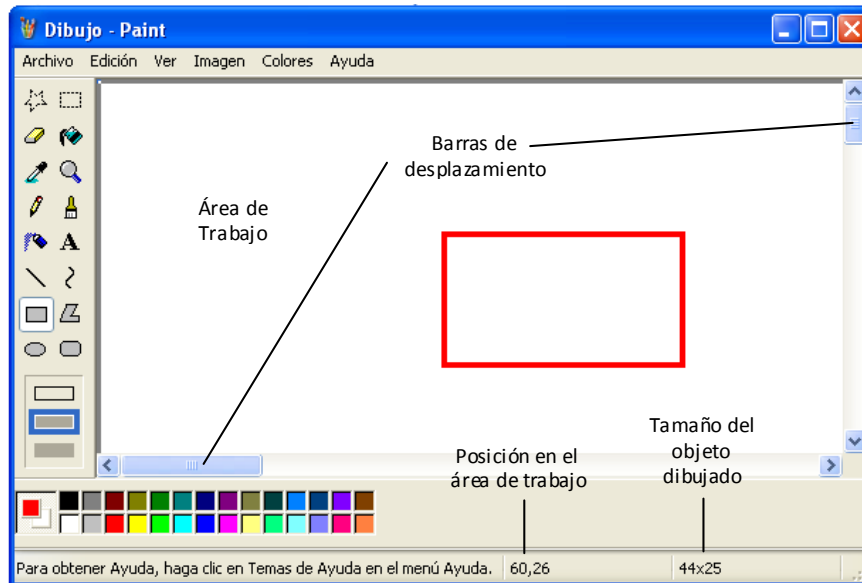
Dibujo - Paint

Archivo Edición Ver Imagen Colores Ayuda

Barras de desplazamiento

Área de Trabajo

Posición en el área de trabajo

Tamaño del objeto dibujado

A

Para obtener Ayuda, haga clic en Temas de Ayuda en el menú Ayuda. 60,26 44x25